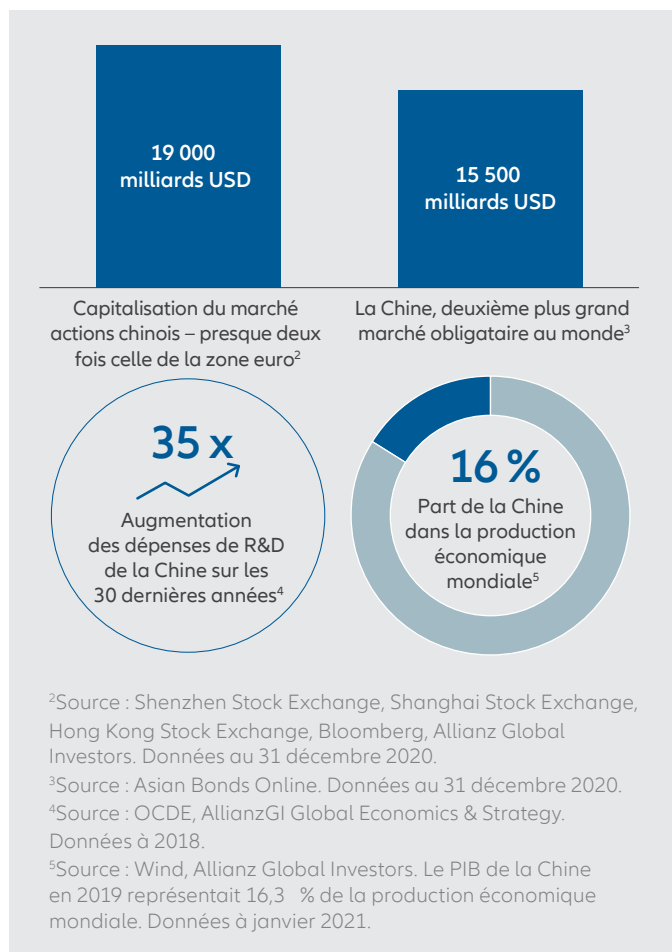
19 000 milliards USD

15 500 milliards USD

Capitalisation du marché actions chinois – presque deux fois celle de la zone euro$^2$

La Chine, deuxième plus grand marché obligataire au monde$^3$

35 x

Augmentation des dépenses de R&D de la Chine sur les 30 dernières années$^4$

16 %

Part de la Chine dans la production économique mondiale$^5$

$^2$Source : Shenzhen Stock Exchange, Shanghai Stock Exchange, Hong Kong Stock Exchange, Bloomberg, Allianz Global Investors. Données au 31 décembre 2020.
$^3$Source : Asian Bonds Online. Données au 31 décembre 2020.
$^4$Source : OCDE, AllianzGI Global Economics & Strategy. Données à 2018.
$^5$Source : Wind, Allianz Global Investors. Le PIB de la Chine en 2019 représentait 16,3 % de la production économique mondiale. Données à janvier 2021.